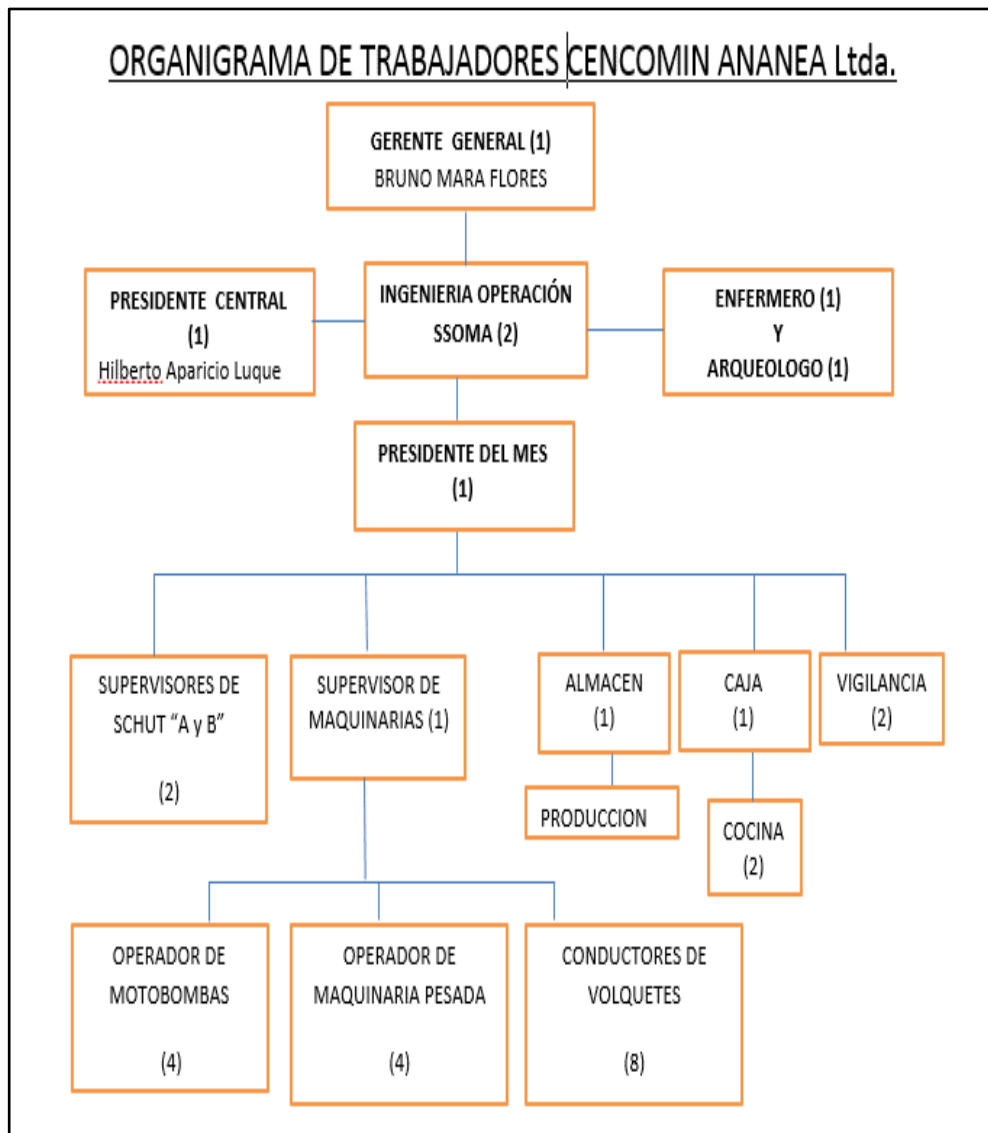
ORGANIGRAMA DE TRABAJADORES CENCOMIN ANANEA Ltda.

GERENTE GENERAL (1)
BRUNO MARA FLORES

PRESIDENTE CENTRAL (1)
Hilberto Aparicio Luque

INGENIERIA OPERACIÓN SSOMA (2)

ENFERMERO (1)
Y
ARQUEOLOGO (1)

PRESIDENTE DEL MES (1)

SUPERVISORES DE SCHUT "A y B"

(2)

SUPERVISOR DE MAQUINARIAS (1)

ALMACEN (1)

CAJA (1)

VIGILANCIA (2)

PRODUCCION

COCINA (2)

OPERADOR DE MOTOBOMBAS

(4)

OPERADOR DE MAQUINARIA PESADA

(4)

CONDUCTORES DE VOLQUETES

(8)